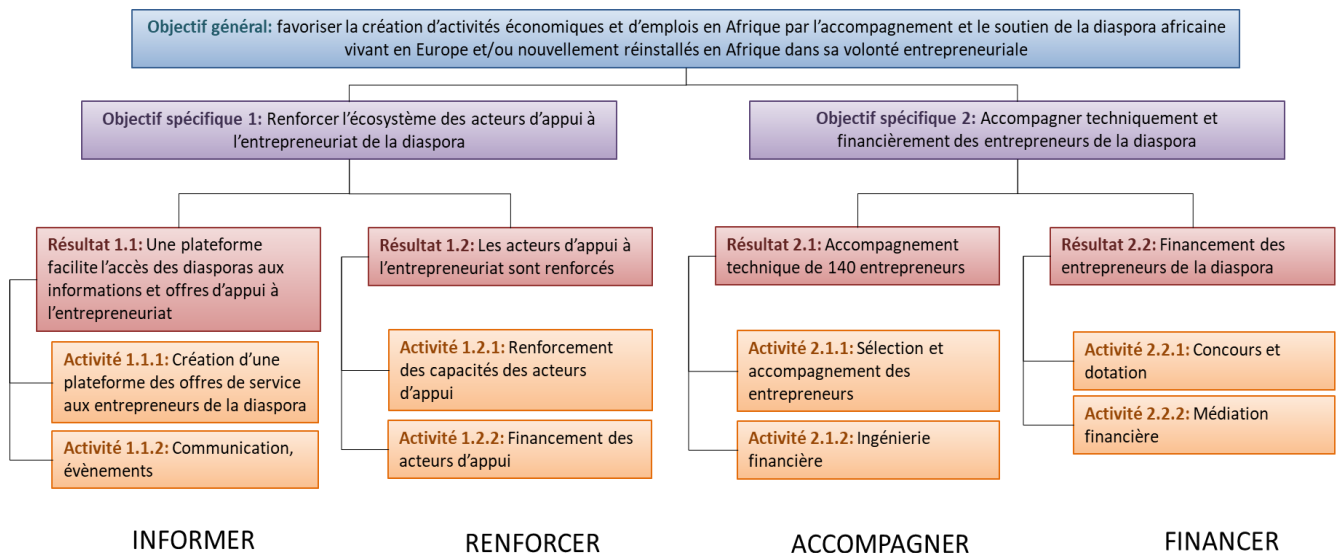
**Objectif général:** favoriser la création d'activités économiques et d'emplois en Afrique par l'accompagnement et le soutien de la diaspora africaine vivant en Europe et/ou nouvellement réinstallés en Afrique dans sa volonté entrepreneuriale

**Objectif spécifique 1:** Renforcer l'écosystème des acteurs d'appui à l'entrepreneuriat de la diaspora

**Résultat 1.1:** Une plateforme facilite l'accès des diasporas aux informations et offres d'appui à l'entrepreneuriat

**Activité 1.1.1:** Création d'une plateforme des offres de service aux entrepreneurs de la diaspora

**Activité 1.1.2:** Communication, évènements

**Résultat 1.2:** Les acteurs d'appui à l'entrepreneuriat sont renforcés

**Activité 1.2.1:** Renforcement des capacités des acteurs d'appui

**Activité 1.2.2:** Financement des acteurs d'appui

**Objectif spécifique 2:** Accompagner techniquement et financièrement des entrepreneurs de la diaspora

**Résultat 2.1:** Accompagnement technique de 140 entrepreneurs

**Activité 2.1.1:** Sélection et accompagnement des entrepreneurs

**Activité 2.1.2:** Ingénierie financière

**Résultat 2.2:** Financement des entrepreneurs de la diaspora

**Activité 2.2.1:** Concours et dotation

**Activité 2.2.2:** Médiation financière

INFORMER

RENFORCER

ACCOMPAGNER

FINANCER